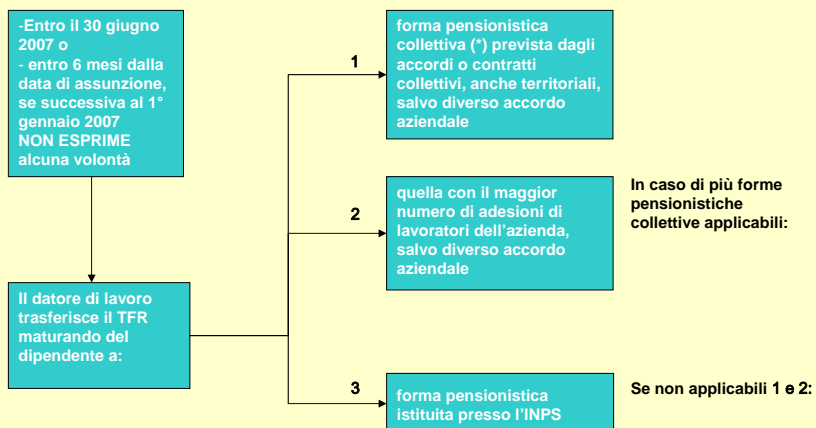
-Entro il 30 giugno 2007 o
- entro 6 mesi dalla data di assunzione, se successiva al 1° gennaio 2007
NON ESPRIME alcuna volontà

Il datore di lavoro trasferisce il TFR maturando del dipendente a:

1

forma pensionistica collettiva (*) prevista dagli accordi o contratti collettivi, anche territoriali, salvo diverso accordo aziendale

2

quella con il maggior numero di adesioni di lavoratori dell'azienda, salvo diverso accordo aziendale

In caso di più forme pensionistiche collettive applicabili:

3

forma pensionistica istituita presso l'INPS

Se non applicabili 1 e 2: